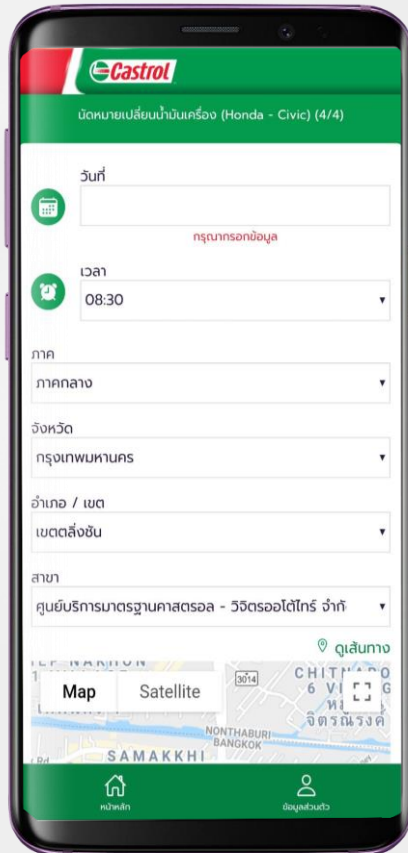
Castrol

นัดหมายเปลี่ยนน้ำมันเครื่อง (Honda - Civic) (4/4)

วันที่

กรุณากรอกข้อมูล

เวลา

08:30

ภาค

ภาคกลาง

จังหวัด

กรุงเทพมหานคร

อำเภอ / เขต

เขตตลิ่งชัน

สาขา

ศูนย์บริการมาตรฐานคาสตรอล - วิจิตรออโต้ไทร์ จำกั

ดูเส้นทาง

Map Satellite

3014

CHITN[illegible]

NONTHABURI

BANGKOK

SAMAKKHI

หน้าหลัก

ข้อมูลส่วนตัว